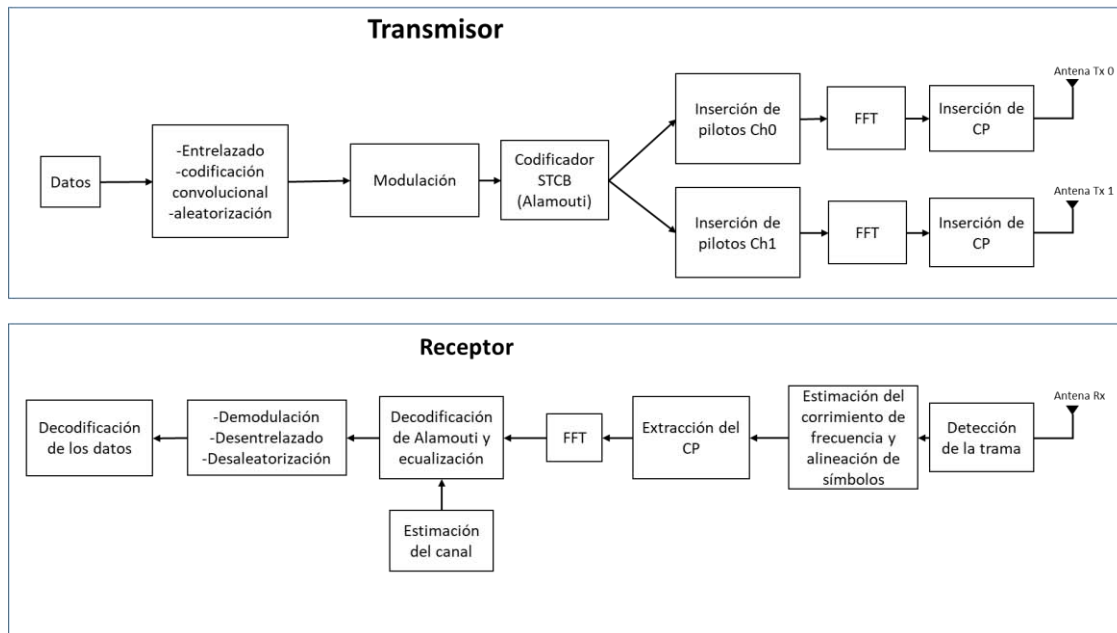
Transmisor

Datos

-Entrelazado
-codificación convolucional
-aleatorización

Modulación

Codificador STCB (Alamouti)

Inserción de pilotos Ch0

FFT

Inserción de CP

Antena Tx 0

Inserción de pilotos Ch1

FFT

Inserción de CP

Antena Tx 1

Receptor

Decodificación de los datos

-Demodulación
-Desentrelazado
-Desaleatorización

Decodificación de Alamouti y ecualización

Estimación del canal

FFT

Extracción del CP

Estimación del corrimiento de frecuencia y alineación de símbolos

Detección de la trama

Antena Rx